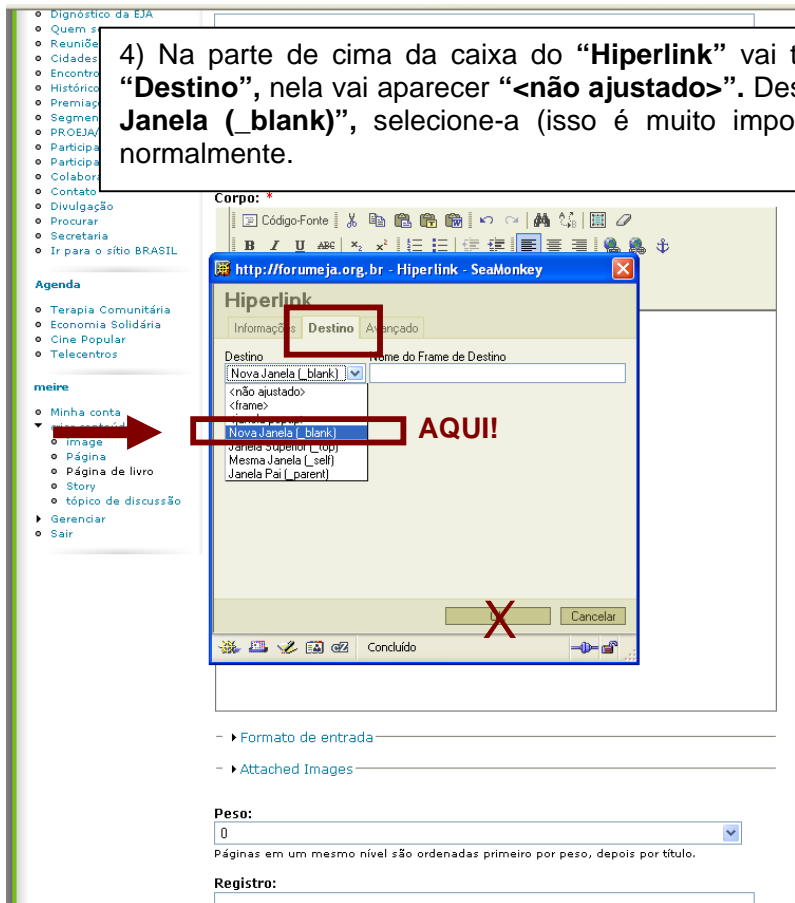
4) Na parte de cima da caixa do "Hiperlink" vai t "Destino", nela vai aparecer "<não ajustado>". Des Janela (_blank)", selecione-a (isso é muito impo normalmente.

Diagnóstico da EJA
Quem s
Reuniõe
Cidades
Encontro
Históric
Premiaç
Segmen
PROEJA/
Participa
Participa
Colabora
Contato
Divulgação
Procurar
Secretaria
Ir para o sítio BRASIL

Agenda
Terapia Comunitária
Economia Solidária
Cine Popular
Telecentros

meire
Minha conta
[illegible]
image
Página
Página de livro
Story
tópico de discussão
Gerenciar
Sair

Corpo: *
Código-Fonte

http://forumeja.org.br - Hiperlink - SeaMonkey
Hiperlink
Informações | Destino | Avançado
Destino
Nova Janela (_blank)
Nome do Frame de Destino
<não ajustado>
<frame>
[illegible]
Nova Janela (_blank)
Janela Superior (_top)
Mesma Janela (_self)
Janela Pai (_parent)
AQUI!
X
Cancelar
Concluído

Formato de entrada
Attached Images

Peso:
0
Páginas em um mesmo nível são ordenadas primeiro por peso, depois por título.

Registro: